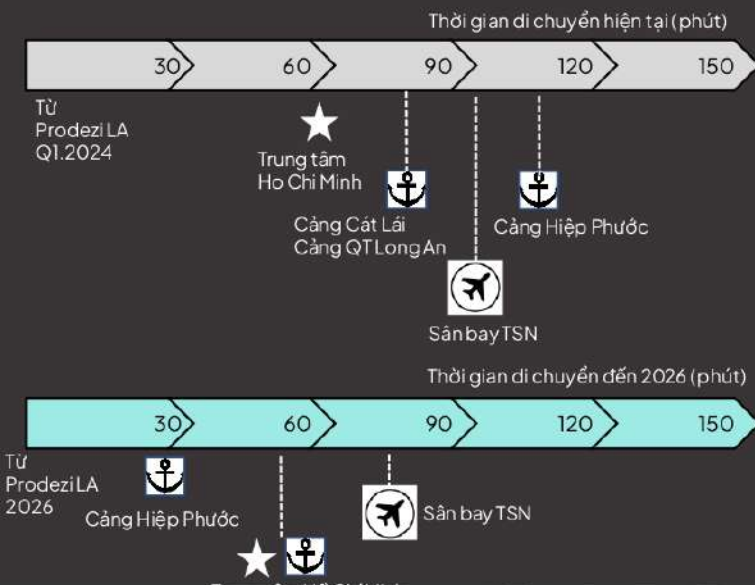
Thời gian di chuyển hiện tại (phút)

30 60 90 120 150

Từ Prodezi LA Q1.2024

Trung tâm Ho Chi Minh

Cảng Cát Lái Cảng QT Long An

Cảng Hiệp Phước

Sân bay TSN

Thời gian di chuyển đến 2026 (phút)

30 60 90 120 150

Từ Prodezi LA 2026

Cảng Hiệp Phước

Sân bay TSN

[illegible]